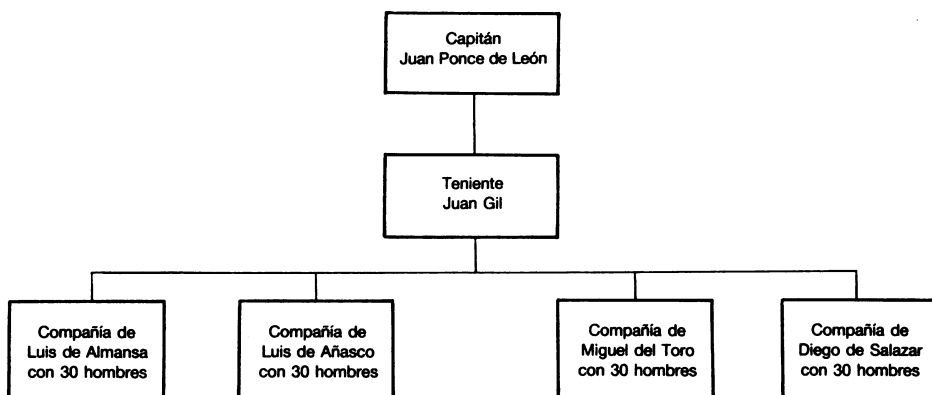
Capitán
Juan Ponce de León

Teniente
Juan Gil

Compañía de
Luis de Almansa
con 30 hombres

Compañía de
Luis de Añasco
con 30 hombres

Compañía de
Miguel del Toro
con 30 hombres

Compañía de
Diego de Salazar
con 30 hombres